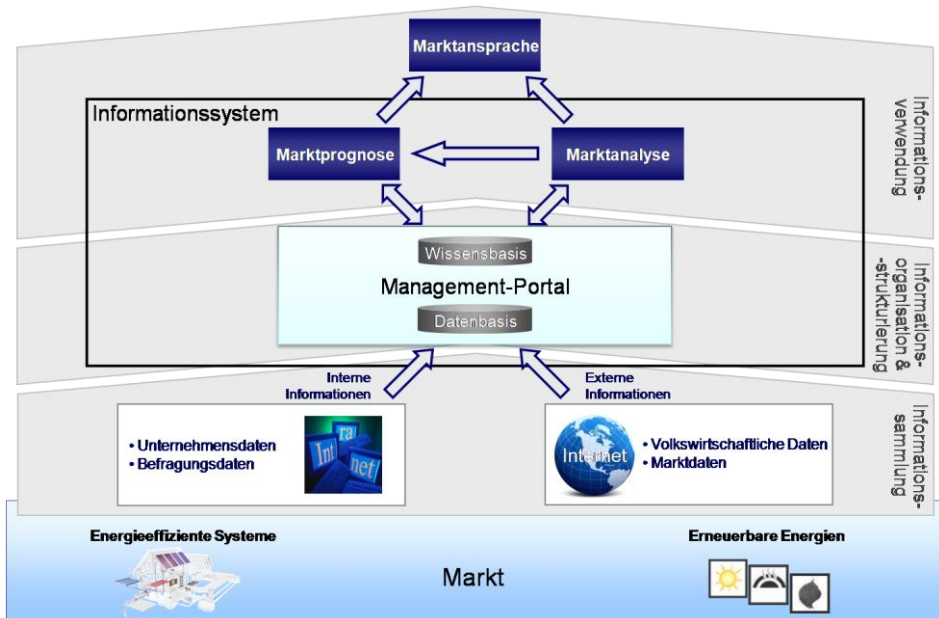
Marktansprache

Informationssystem

Marktprognose

Marktanalyse

Informations-verwendung

Wissensbasis

Management-Portal

Datenbasis

Informations-organisation & -strukturierung

Interne Informationen

Externe Informationen

• Unternehmensdaten
• Befragungsdaten

Int ra net

Internet

• Volkswirtschaftliche Daten
• Marktdaten

Informations-sammlung

Energieeffiziente Systeme

Erneuerbare Energien

Markt